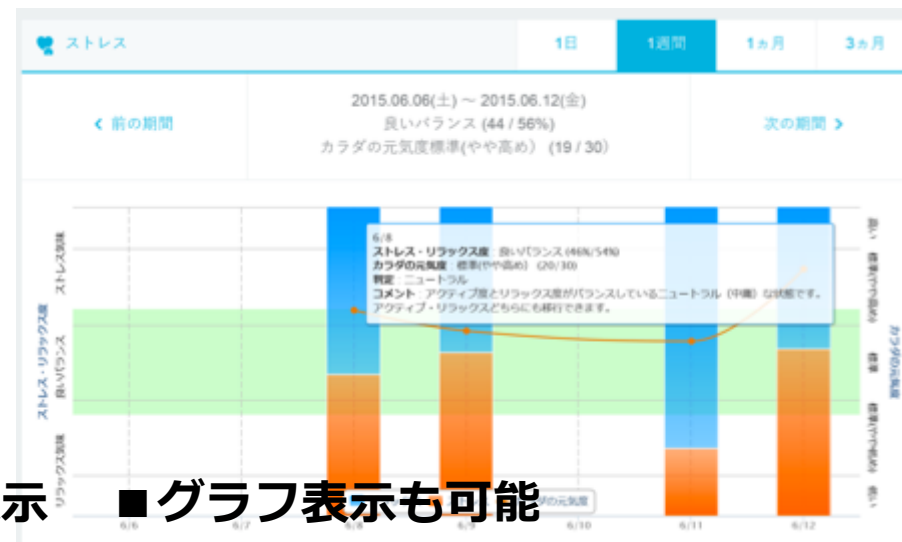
ストレス

1日 | 1週間 | 1ヵ月 | 3ヵ月

< 前の期間

2015.06.06(土) ～ 2015.06.12(金)
良いバランス (44 / 56%)
カラダの元気度標準(やや高め) (19 / 30)

次の期間 >

ストレス気味
良いバランス
リラックス気味
ストレス・リラックス度

6/8
ストレス・リラックス度：良いバランス (46%/54%)
カラダの元気度：標準(やや高め) (20/30)
判定：ニュートラル
コメント：アクティブ度とリラックス度がバランスしているニュートラル（中庸）な状態です。アクティブ・リラックスどちらにも移行できます。

良い
標準(やや高め)
標準
標準(やや低め)
悪い
カラダの元気度

6/6 6/7 6/8 6/9 6/10 6/11 6/12

ダの元気度

示　■グラフ表示も可能